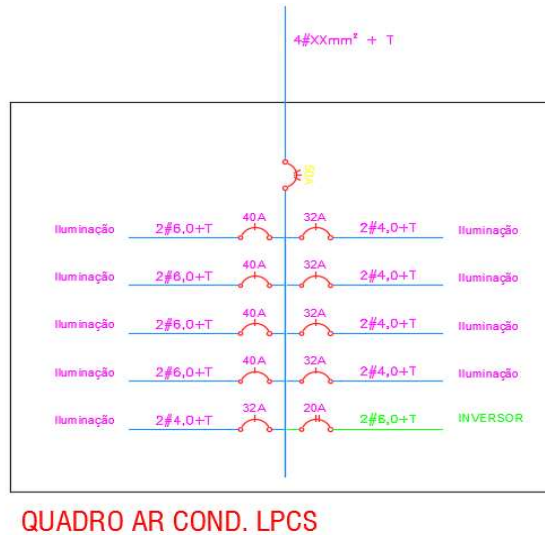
4#XXmm² + T

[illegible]

Iluminação 2#6,0+T 40A 32A 2#4,0+T Iluminação

Iluminação 2#6,0+T 40A 32A 2#4,0+T Iluminação

Iluminação 2#6,0+T 40A 32A 2#4,0+T Iluminação

Iluminação 2#6,0+T 40A 32A 2#4,0+T Iluminação

Iluminação 2#4,0+T 32A 20A 2#6,0+T INVERSOR

QUADRO AR COND. LPCS